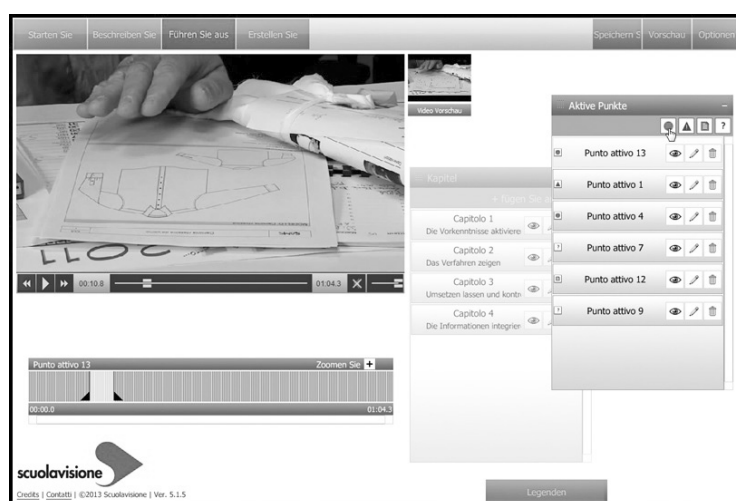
Starten Sie | Beschreiben Sie | Führen Sie aus | Erstellen Sie | Speichern S | Vorschau | Optionen

Video Vorschau

00:10.8 | 01:04.3

Aktive Punkte

?

Punto attivo 13
Punto attivo 1
Punto attivo 4
Punto attivo 7
Punto attivo 12
Punto attivo 9

Kapitel
+ Fügen Sie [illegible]

Capitolo 1
Die Vorkenntnisse aktiviere

Capitolo 2
Das Verfahren zeigen

Capitolo 3
Umsetzen lassen und kontr

Capitolo 4
Die Informationen integrier

Punto attivo 13
Zoomen Sie +
00:00.0
01:04.3

scuolavisione
Credits | Contatti | ©2013 Scuolavisione | Ver. 5.1.5

Legenden